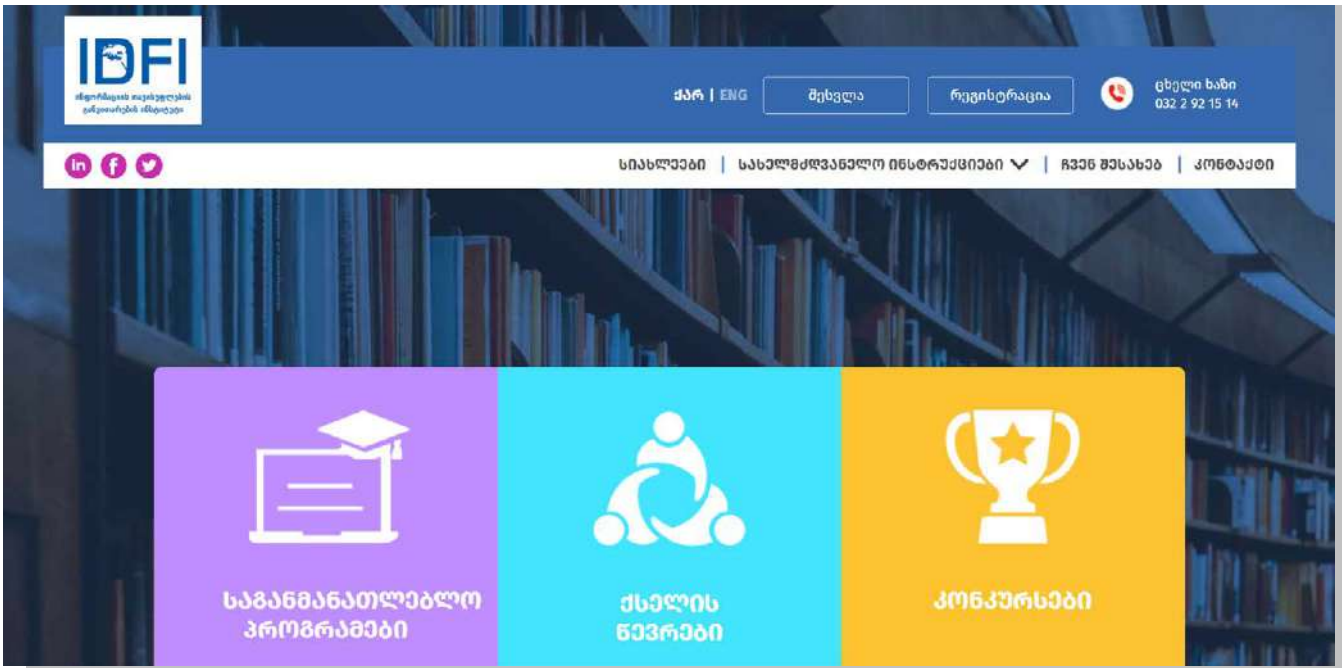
IDFI
ინფორმაციის თავისუფლების განვითარების ინსტიტუტი

ქარ | ENG
შესვლა
რეგისტრაცია
ცხელი ხაზი
032 2 92 15 14

სიახლეები | სახელმძღვანელო ინსტრუქციები | ჩვენ შესახებ | კონტაქტი

საგანმანათლებლო პროგრამები

ქსელის წევრები

კონკურსები